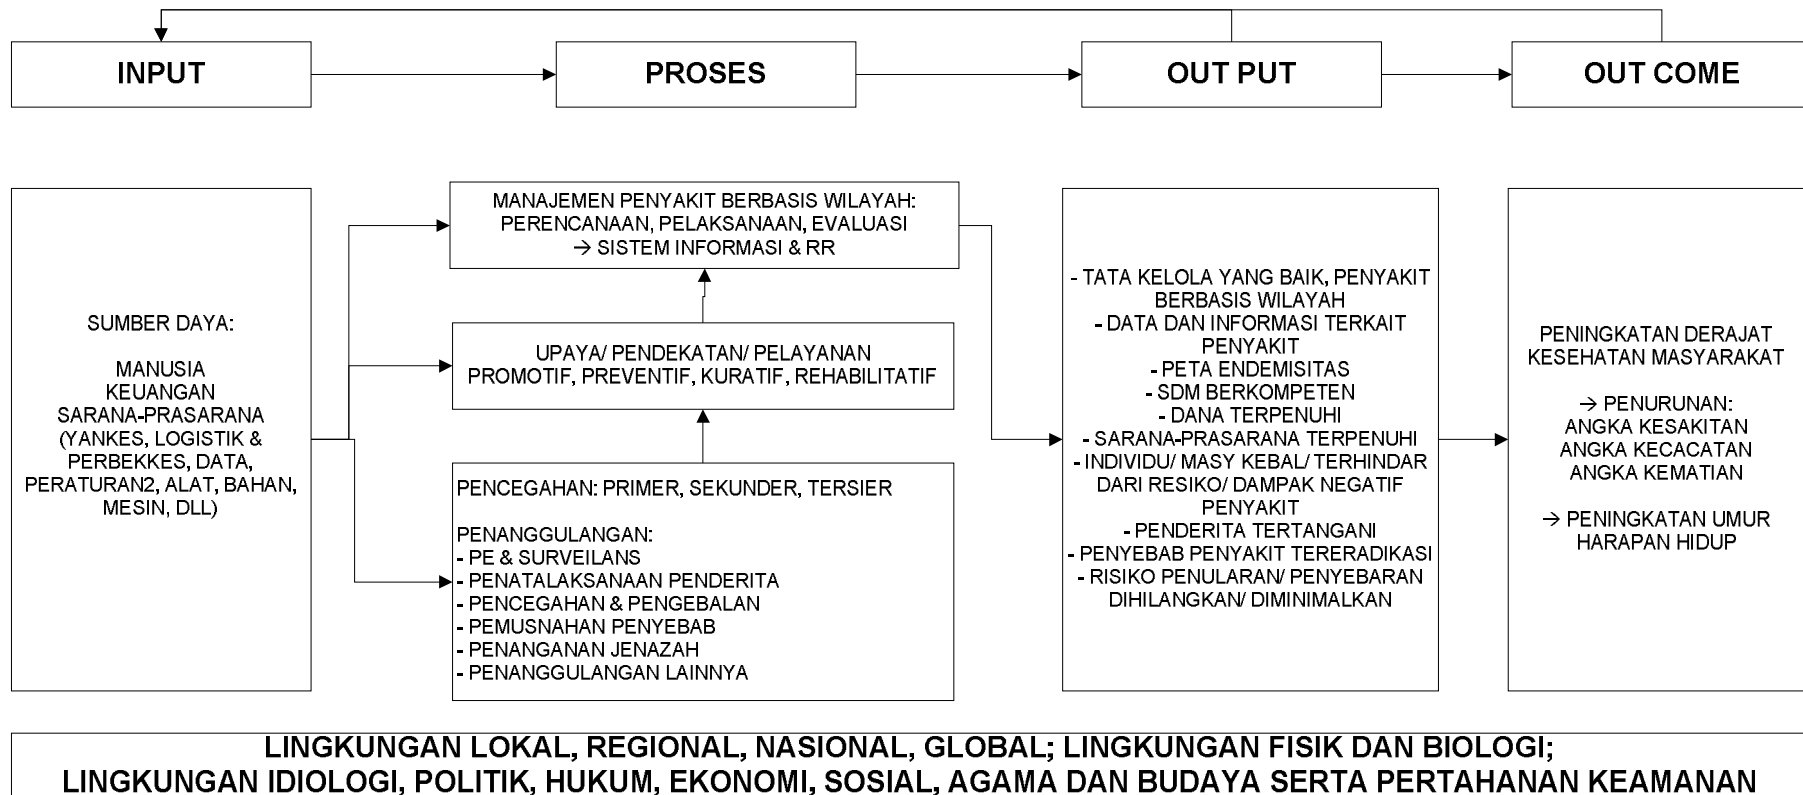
INPUT

PROSES

OUT PUT

OUT COME

SUMBER DAYA:

MANUSIA
KEUANGAN
SARANA-PRASARANA
(YANKES, LOGISTIK & PERBEKKES, DATA, PERATURAN2, ALAT, BAHAN, MESIN, DLL)

MANAJEMEN PENYAKIT BERBASIS WILAYAH:
PERENCANAAN, PELAKSANAAN, EVALUASI
→ SISTEM INFORMASI & RR

UPAYA/ PENDEKATAN/ PELAYANAN
PROMOTIF, PREVENTIF, KURATIF, REHABILITATIF

PENCEGAHAN: PRIMER, SEKUNDER, TERSIER

PENANGGULANGAN:
- PE & SURVEILANS
- PENATALAKSANAAN PENDERITA
- PENCEGAHAN & PENGEBALAN
- PEMUSNAHAN PENYEBAB
- PENANGANAN JENAZAH
- PENANGGULANGAN LAINNYA

- TATA KELOLA YANG BAIK, PENYAKIT BERBASIS WILAYAH
- DATA DAN INFORMASI TERKAIT PENYAKIT
- PETA ENDEMISITAS
- SDM BERKOMPETEN
- DANA TERPENUHI
- SARANA-PRASARANA TERPENUHI
- INDIVIDU/ MASY KEBAL/ TERHINDAR DARI RESIKO/ DAMPAK NEGATIF PENYAKIT
- PENDERITA TERTANGANI
- PENYEBAB PENYAKIT TERERADIKASI
- RISIKO PENULARAN/ PENYEBARAN DIHILANGKAN/ DIMINIMALKAN

PENINGKATAN DERAJAT KESEHATAN MASYARAKAT

→ PENURUNAN:
ANGKA KESAKITAN
ANGKA KECACATAN
ANGKA KEMATIAN

→ PENINGKATAN UMUR HARAPAN HIDUP

LINGKUNGAN LOKAL, REGIONAL, NASIONAL, GLOBAL; LINGKUNGAN FISIK DAN BIOLOGI;
LINGKUNGAN IDIOLOGI, POLITIK, HUKUM, EKONOMI, SOSIAL, AGAMA DAN BUDAYA SERTA PERTAHANAN KEAMANAN